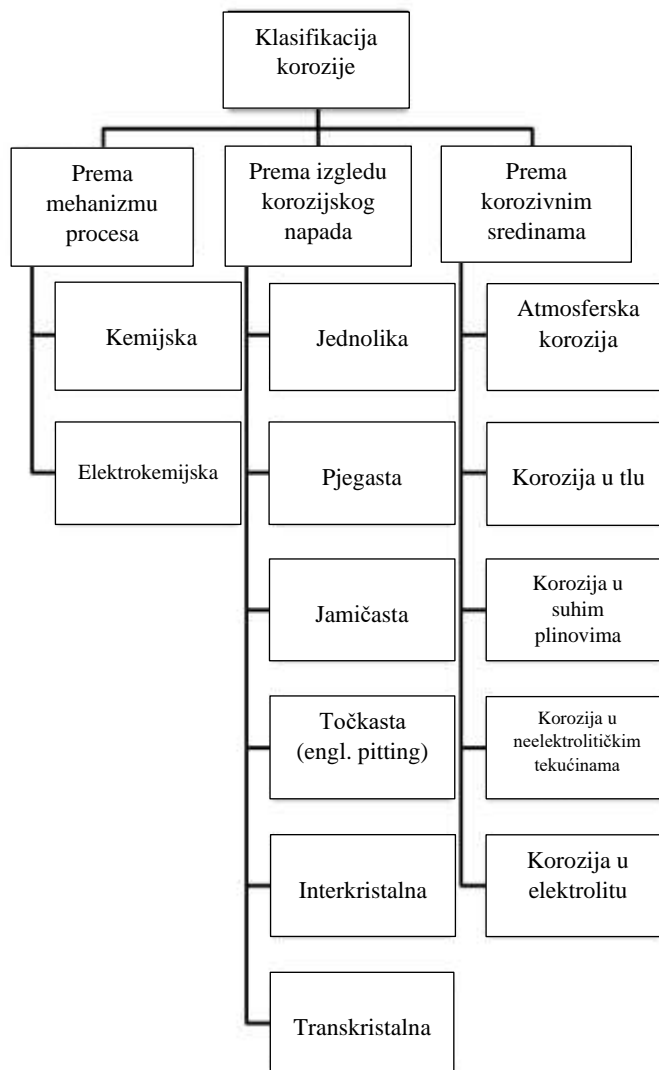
Klasifikacija korozije

Prema mehanizmu procesa

Kemijska

Elektrokemijska

Prema izgledu korozijskog napada

Jednolika

Pjegasta

Jamičasta

Točkasta (engl. pitting)

Interkristalna

Transkristalna

Prema korozivnim sredinama

Atmosferska korozija

Korozija u tlu

Korozija u suhim plinovima

Korozija u neelektrolitičkim tekućinama

Korozija u elektrolitu